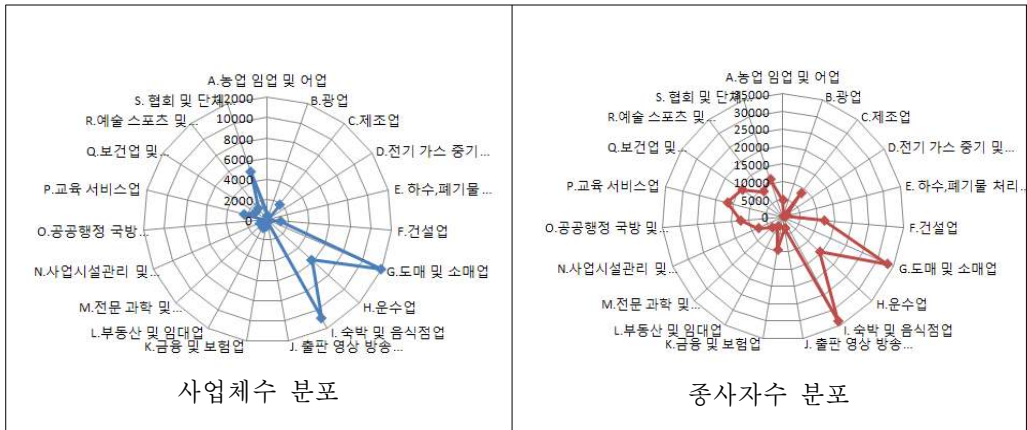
| A.농업 임업 및 어업<br>S. 협회 및 단체 12000<br>10000<br>8000<br>6000<br>4000<br>2000<br>0<br>B.광업<br>C.제조업<br>D.전기 가스 증기...<br>E. 하수,폐기물...<br>F.건설업<br>G.도매 및 소매업<br>H.운수업<br>I. 숙박 및 음식점업<br>J. 출판 영상 방송...<br>K.금융 및 보험업<br>L.부동산 및 임대업<br>M.전문 과학 및...<br>N.사업시설관리 및...<br>O.공공행정 국방...<br>P.교육 서비스업<br>Q.보건업 및...<br>R.예술 스포츠 및...<br><br>사업체수 분포 | A.농업 임업 및 어업<br>S. 협회 및 단체 35000<br>30000<br>25000<br>20000<br>15000<br>10000<br>5000<br>0<br>B.광업<br>C.제조업<br>D.전기 가스 증기 및...<br>E. 하수,폐기물 처리...<br>F.건설업<br>G.도매 및 소매업<br>H.운수업<br>I. 숙박 및 음식점업<br>J. 출판 영상 방송...<br>K.금융 및 보험업<br>L.부동산 및 임대업<br>M.전문 과학 및...<br>N.사업시설관리 및...<br>O.공공행정 국방 및...<br>P.교육 서비스업<br>Q.보건업 및...<br>R.예술 스포츠 및...<br><br>종사자수 분포 |
|---|---|